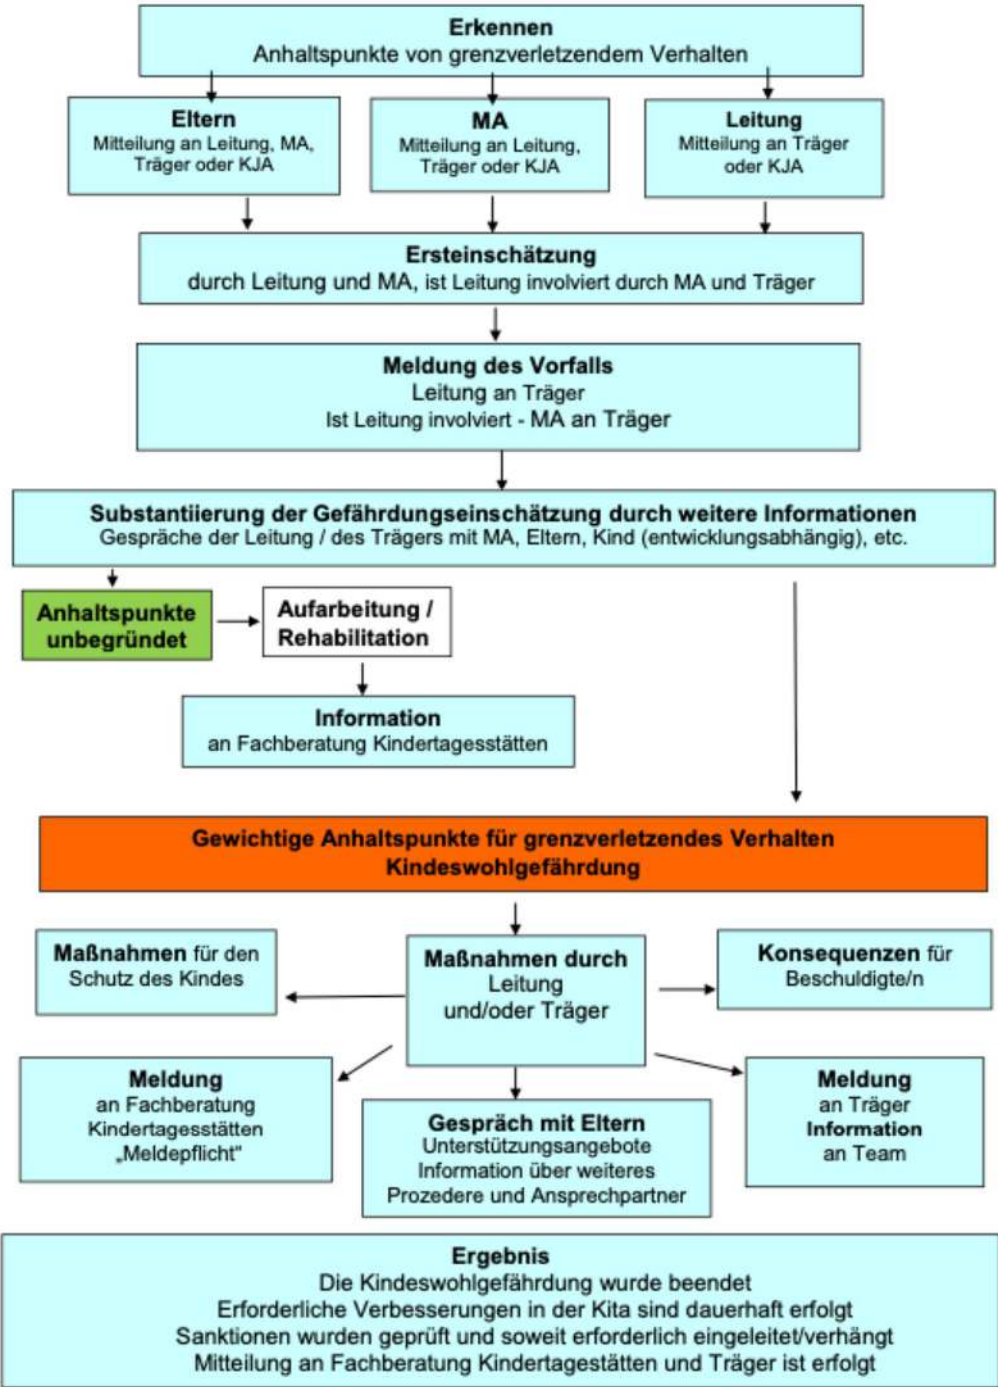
Erkennen
Anhaltspunkte von grenzverletzendem Verhalten

Eltern
Mitteilung an Leitung, MA, Träger oder KJA

MA
Mitteilung an Leitung, Träger oder KJA

Leitung
Mitteilung an Träger oder KJA

Ersteinschätzung
durch Leitung und MA, ist Leitung involviert durch MA und Träger

Meldung des Vorfalls
Leitung an Träger
Ist Leitung involviert - MA an Träger

Substantiierung der Gefährdungseinschätzung durch weitere Informationen
Gespräche der Leitung / des Trägers mit MA, Eltern, Kind (entwicklungsabhängig), etc.

Anhaltspunkte unbegründet

Aufarbeitung / Rehabilitation

Information
an Fachberatung Kindertagesstätten

Gewichtige Anhaltspunkte für grenzverletzendes Verhalten
Kindeswohlgefährdung

Maßnahmen für den Schutz des Kindes

Maßnahmen durch Leitung und/oder Träger

Konsequenzen für Beschuldigte/n

Meldung
an Fachberatung Kindertagesstätten „Meldepflicht"

Gespräch mit Eltern
Unterstützungsangebote
Information über weiteres Prozedere und Ansprechpartner

Meldung
an Träger
Information
an Team

Ergebnis
Die Kindeswohlgefährdung wurde beendet
Erforderliche Verbesserungen in der Kita sind dauerhaft erfolgt
Sanktionen wurden geprüft und soweit erforderlich eingeleitet/verhängt
Mitteilung an Fachberatung Kindertagestätten und Träger ist erfolgt